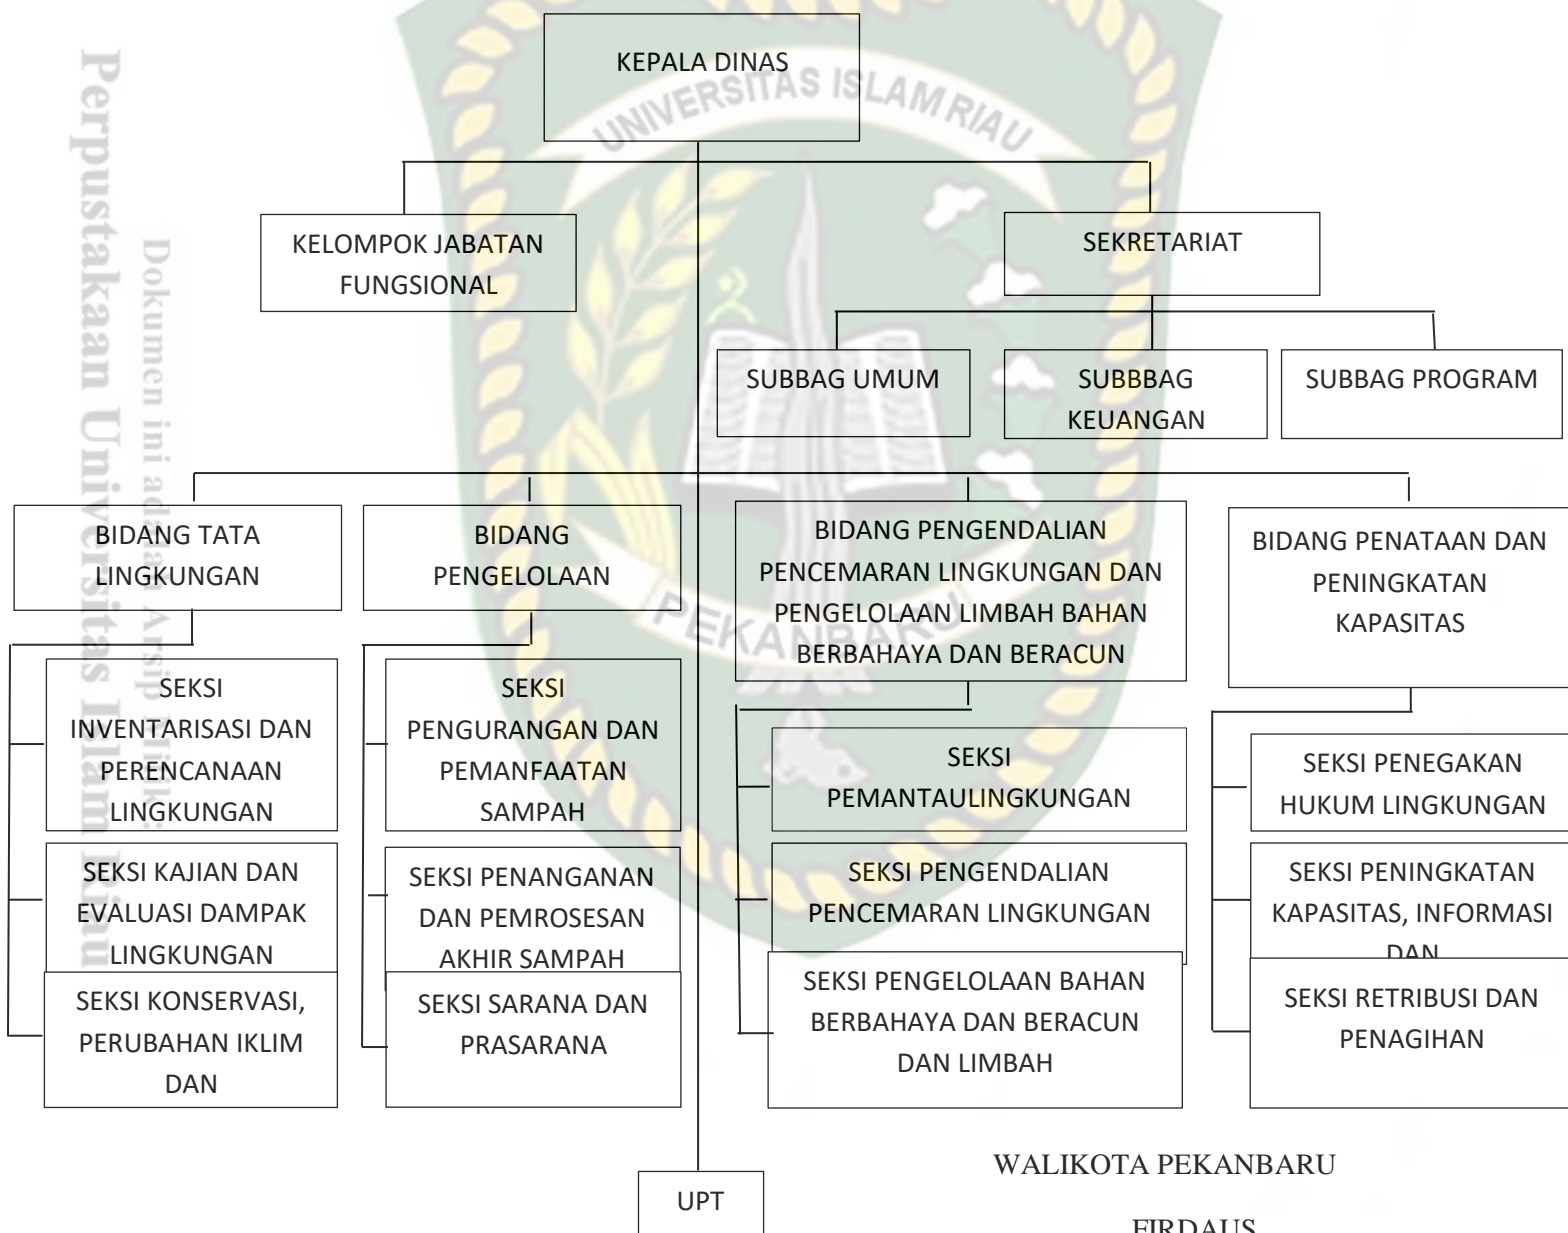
Perpustakaan Universitas Islam Riau

Dokumen ini adalah Arsip Milik :

UNIVERSITAS ISLAM RIAU

PEKANBARU

KEPALA DINAS

KELOMPOK JABATAN FUNGSIONAL

SEKRETARIAT

SUBBAG UMUM

SUBBBAG KEUANGAN

SUBBAG PROGRAM

BIDANG TATA LINGKUNGAN

SEKSI INVENTARISASI DAN PERENCANAAN LINGKUNGAN

SEKSI KAJIAN DAN EVALUASI DAMPAK LINGKUNGAN

SEKSI KONSERVASI, PERUBAHAN IKLIM DAN

BIDANG PENGELOLAAN

SEKSI PENGURANGAN DAN PEMANFAATAN SAMPAH

SEKSI PENANGANAN DAN PEMROSESAN AKHIR SAMPAH

SEKSI SARANA DAN PRASARANA

BIDANG PENGENDALIAN PENCEMARAN LINGKUNGAN DAN PENGELOLAAN LIMBAH BAHAN BERBAHAYA DAN BERACUN

SEKSI PEMANTAULINGKUNGAN

SEKSI PENGENDALIAN PENCEMARAN LINGKUNGAN

SEKSI PENGELOLAAN BAHAN BERBAHAYA DAN BERACUN DAN LIMBAH

BIDANG PENATAAN DAN PENINGKATAN KAPASITAS

SEKSI PENEGAKAN HUKUM LINGKUNGAN

SEKSI PENINGKATAN KAPASITAS, INFORMASI DAN

SEKSI RETRIBUSI DAN PENAGIHAN

UPT

WALIKOTA PEKANBARU

FIRDAUS